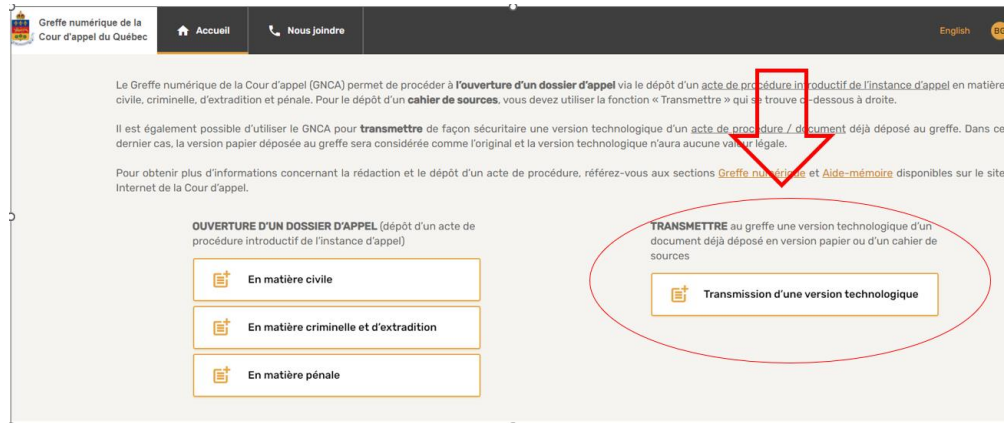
Greffe numérique de la Cour d'appel du Québec

Accueil

Nous joindre

English

BC

Le Greffe numérique de la Cour d'appel (GNCA) permet de procéder à **l'ouverture d'un dossier d'appel** via le dépôt d'un acte de procédure introductif de l'instance d'appel en matière civile, criminelle, d'extradition et pénale. Pour le dépôt d'un **cahier de sources**, vous devez utiliser la fonction « Transmettre » qui se trouve ci-dessous à droite.

Il est également possible d'utiliser le GNCA pour **transmettre** de façon sécuritaire une version technologique d'un acte de procédure / document déjà déposé au greffe. Dans ce dernier cas, la version papier déposée au greffe sera considérée comme l'original et la version technologique n'aura aucune valeur légale.

Pour obtenir plus d'informations concernant la rédaction et le dépôt d'un acte de procédure, référez-vous aux sections Greffe numérique et Aide-mémoire disponibles sur le site Internet de la Cour d'appel.

**OUVERTURE D'UN DOSSIER D'APPEL** (dépôt d'un acte de procédure introductif de l'instance d'appel)

En matière civile

En matière criminelle et d'extradition

En matière pénale

**TRANSMETTRE** au greffe une version technologique d'un document déjà déposé en version papier ou d'un cahier de sources

Transmission d'une version technologique